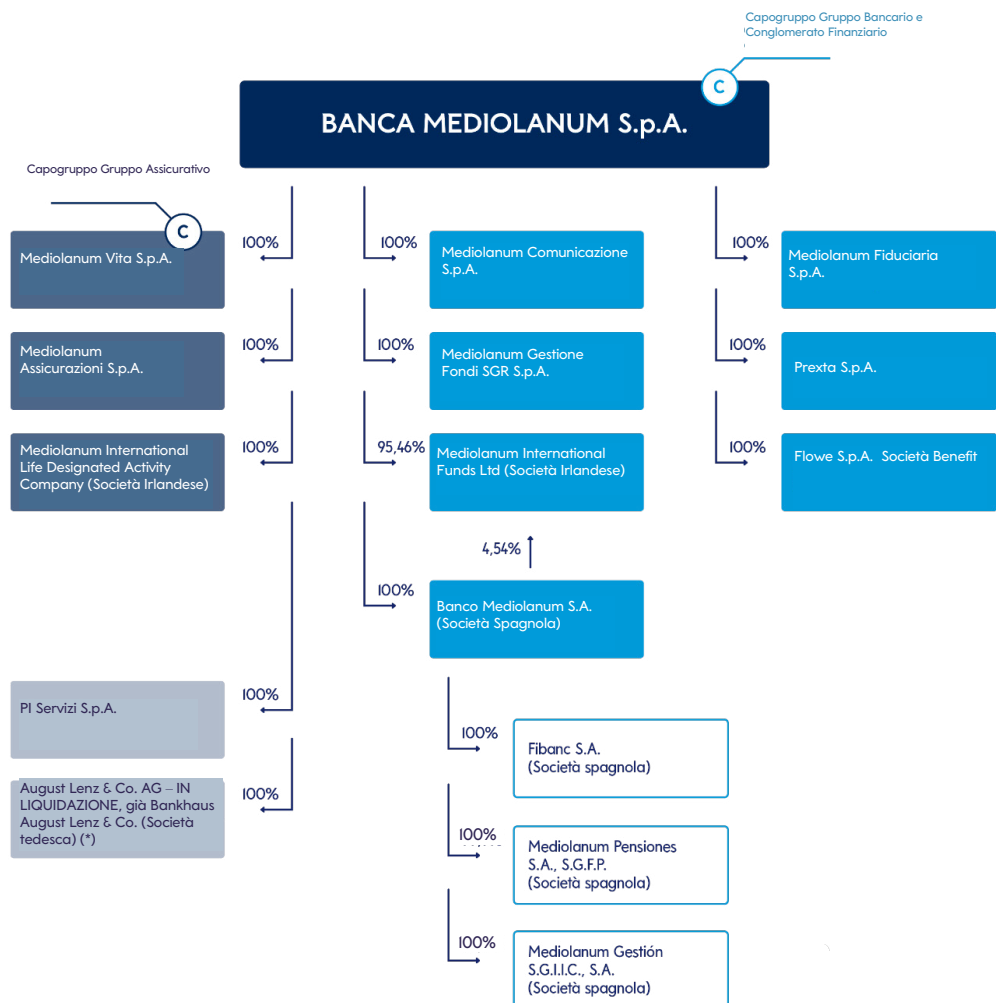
Capogruppo Gruppo Bancario e Conglomerato Finanziario

C

BANCA MEDIOLANUM S.p.A.

Capogruppo Gruppo Assicurativo

C

100%
Mediolanum Vita S.p.A.

100%
Mediolanum Comunicazione S.p.A.

100%
Mediolanum Fiduciaria S.p.A.

100%
Mediolanum Assicurazioni S.p.A.

100%
Mediolanum Gestione Fondi SGR S.p.A.

100%
Prexta S.p.A.

100%
Mediolanum International Life Designated Activity Company (Società Irlandese)

95,46%
Mediolanum International Funds Ltd (Società Irlandese)

100%
Flowe S.p.A. Società Benefit

4,54%

100%
Banco Mediolanum S.A. (Società Spagnola)

100%
PI Servizi S.p.A.

100%
Fibanc S.A. (Società spagnola)

100%
August Lenz & Co. AG – IN LIQUIDAZIONE, già Bankhaus August Lenz & Co. (Società tedesca) (*)

100%
Mediolanum Pensiones S.A., S.G.F.P. (Società spagnola)

100%
Mediolanum Gestión S.G.I.I.C., S.A. (Società spagnola)